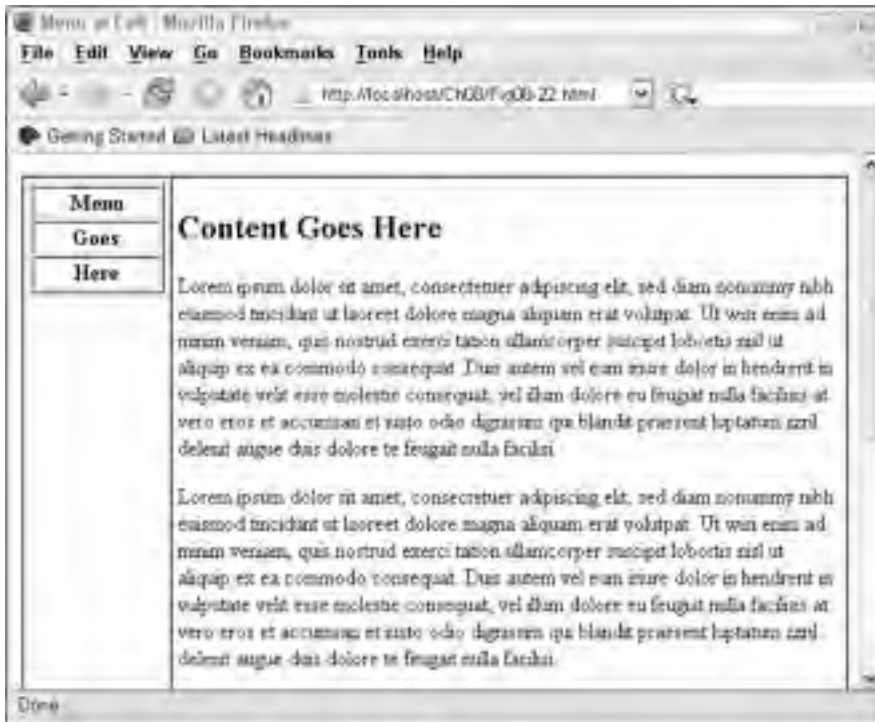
Menu at Left - Mozilla Firefox

File Edit View Go Bookmarks Tools Help

http://localhost/Ch08/Fig08-22.html

Getting Started Latest Headlines

Menu
Goes
Here

Content Goes Here

Lorem ipsum dolor sit amet, consectetuer adipiscing elit, sed diam nonummy nibh euismod tincidunt ut laoreet dolore magna aliquam erat volutpat. Ut wisi enim ad minim veniam, quis nostrud exerci tation ullamcorper suscipit lobortis nisl ut aliquip ex ea commodo consequat. Duis autem vel eum iriure dolor in hendrerit in vulputate velit esse molestie consequat, vel illum dolore eu feugiat nulla facilisis at vero eros et accumsan et iusto odio dignissim qui blandit praesent luptatum zzril delenit augue duis dolore te feugait nulla facilisi.

Lorem ipsum dolor sit amet, consectetuer adipiscing elit, sed diam nonummy nibh euismod tincidunt ut laoreet dolore magna aliquam erat volutpat. Ut wisi enim ad minim veniam, quis nostrud exerci tation ullamcorper suscipit lobortis nisl ut aliquip ex ea commodo consequat. Duis autem vel eum iriure dolor in hendrerit in vulputate velit esse molestie consequat, vel illum dolore eu feugiat nulla facilisis at vero eros et accumsan et iusto odio dignissim qui blandit praesent luptatum zzril delenit augue duis dolore te feugait nulla facilisi.

Done